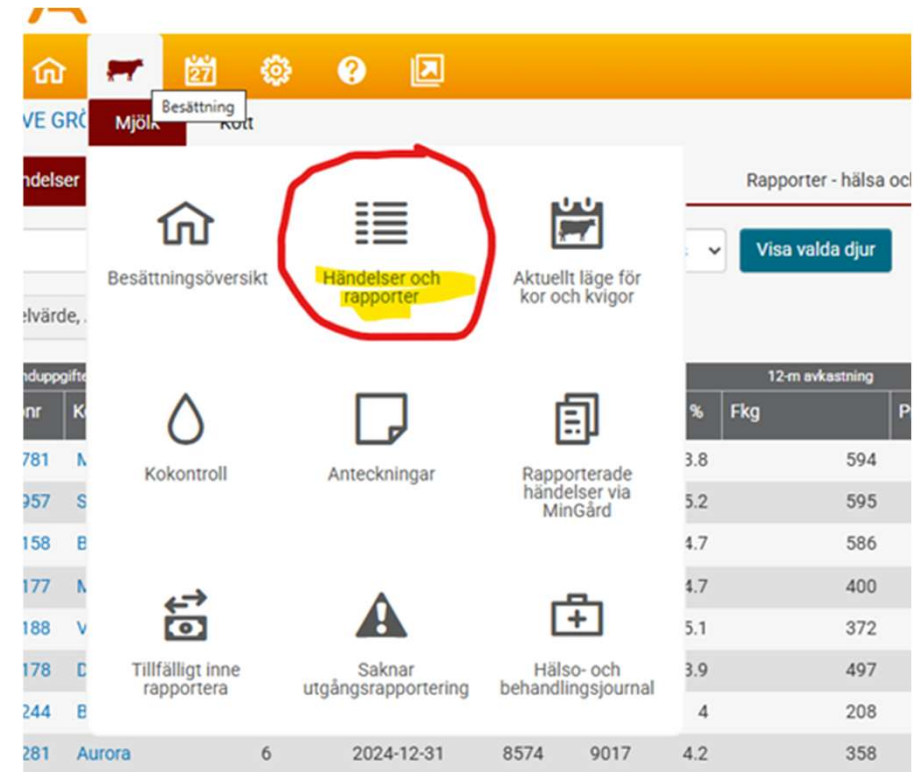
27

Besättning

VE GR

Mjölk

Kött

ndelser

Rapporter - hälsa oc

Besättningsöversikt

Händelser och rapporter

Aktuellt läge för kor och kvigor

Visa valda djur

elvärde,

nduppgift

12-m avkastning

nr

K

%

Fkg

P

781

M

3.8

594

957

S

5.2

595

158

B

4.7

586

177

M

4.7

400

188

V

5.1

372

178

D

3.9

497

244

B

4

208

281

Aurora

6

2024-12-31

8574

9017

4.2

358

Kokontroll

Anteckningar

Rapporterade händelser via MinGård

Tillfälligt inne rapportera

Saknar utgångsrapportering

Hälso- och behandlingsjournal